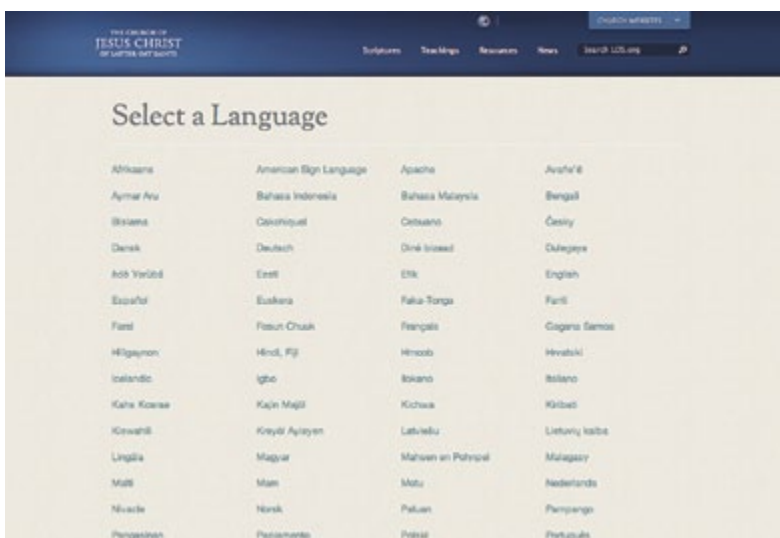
THE CHURCH OF
JESUS CHRIST
OF LATTER-DAY SAINTS

CHURCH WEBSITES

Scriptures Teachings Resources News Search LDS.org

Select a Language

Afrikaans
Aymar Aru
Bislama
Dansk
Èdè Yorùbá
Español
Fanti
Hiligaynon
Icelandic
Kaho Koarae
Kiswahili
Lingála
Malti
Niuean
Pangasinan

American Sign Language
Bahasa Indonesia
Cakchiquel
Deutsch
Eesti
Euskara
Fosun Chuuk
Hindi, Fiji
Igbo
Kajin Majōl
Kreyòl Ayisyen
Magyar
Mam
Norsk
Papiamento

Apache
Bahasa Malaysia
Cebuano
Diné bizaad
Efik
Faka-Tonga
Français
Hmoob
Ilokano
Kichwa
Latviešu
Mahsen en Pohnpei
Motu
Paluan
Polski

Avañe'ẽ
Bengali
Česky
Dulegaya
English
Farsi
Gagana Samoa
Hrvatski
Italiano
Kiribati
Lietuvių kalba
Malagasy
Nederlands
Pampango
Português